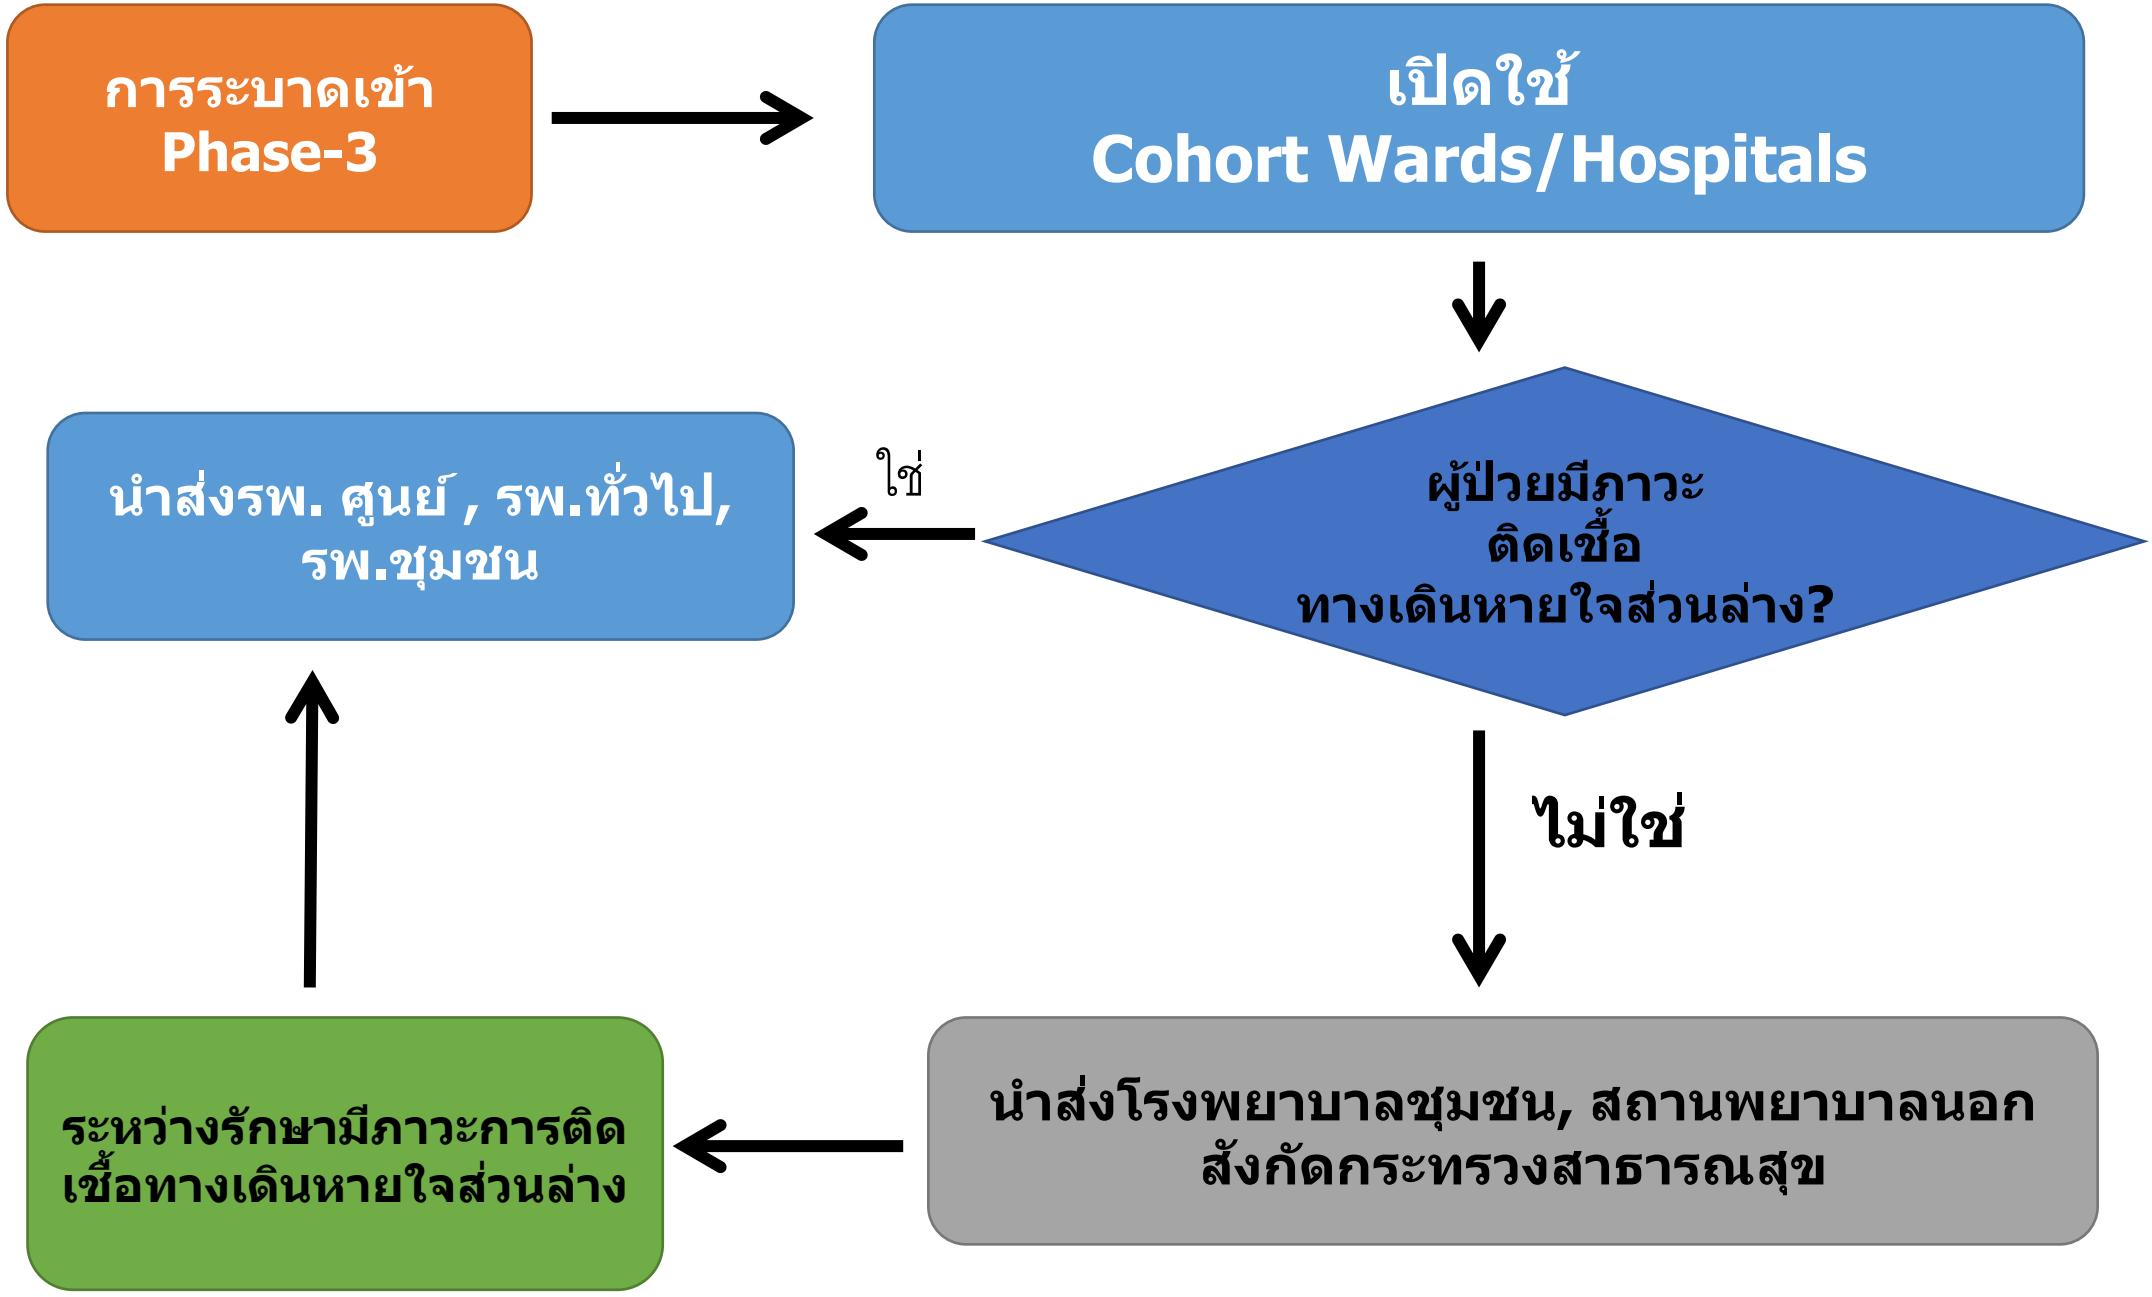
การระบาดเข้า
Phase-3

เปิดใช้
Cohort Wards/Hospitals

ผู้ป่วยมีภาวะ
ติดเชื้อ
ทางเดินหายใจส่วนล่าง?

ใช่

นำส่งรพ. ศูนย์ , รพ.ทั่วไป,
รพ.ชุมชน

ไม่ใช่

นำส่งโรงพยาบาลชุมชน, สถานพยาบาลนอก
สังกัดกระทรวงสาธารณสุข

ระหว่างรักษามีภาวะการติด
เชื้อทางเดินหายใจส่วนล่าง